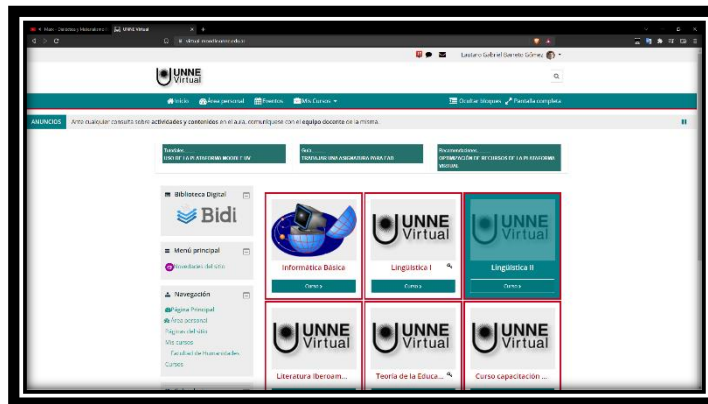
Mas - Derechos y Humanidades | UNNE Virtual

virtual.unne.edu.ar

Lautaro Gabriel Barreto Gómez

UNNE Virtual

Inicio Área personal Eventos Mis Cursos

Ocultar bloques Pantalla completa

ANUNCIOS Ante cualquier consulta sobre actividades y contenidos en el aula, comuniquese con el equipo docente de la misma.

Tutorial...
USO DE LA PLATAFORMA MOODLE UV

Guía...
TRABAJAR UNA ASIGNATURA PARA TAS

Recomendaciones...
OPTIMIZACIÓN DE RECURSOS DE LA PLATAFORMA VIRTUAL

Biblioteca Digital

Bidi

Menú principal

Novedades del sitio

Navegación

Página Principal
Área personal
Páginas del sitio
Mis cursos
Facultad de Humanidades
Cursos

Informática Básica
Curso

UNNE Virtual
Lingüística I
Curso

UNNE Virtual
Lingüística II
Curso

UNNE Virtual
Literatura Iberoam...

UNNE Virtual
Teoría de la Educa...

UNNE Virtual
Curso capacitación ...